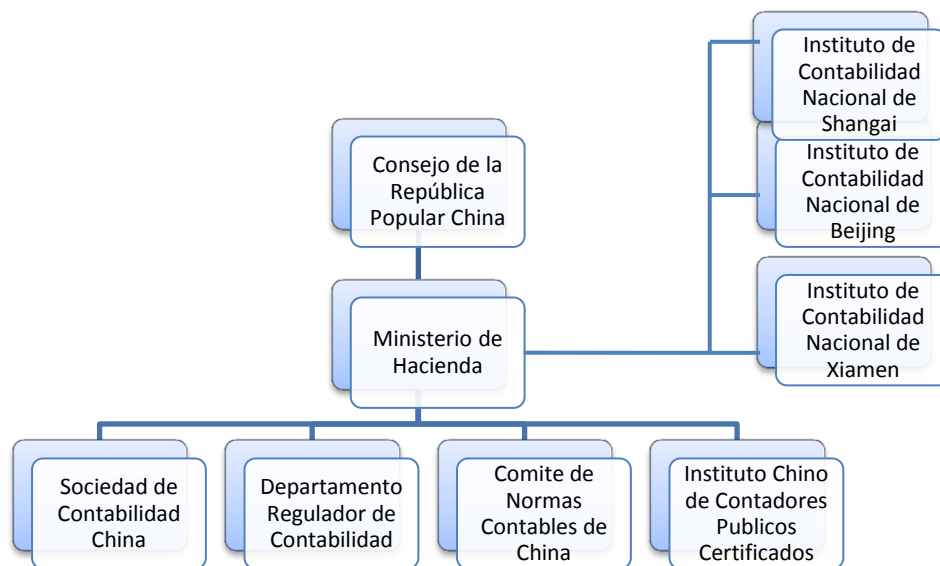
Instituto de Contabilidad Nacional de Shangai

Instituto de Contabilidad Nacional de Beijing

Consejo de la República Popular China

Instituto de Contabilidad Nacional de Xiamen

Ministerio de Hacienda

Sociedad de Contabilidad China

Departamento Regulador de Contabilidad

Comite de Normas Contables de China

Instituto Chino de Contadores Publicos Certificados